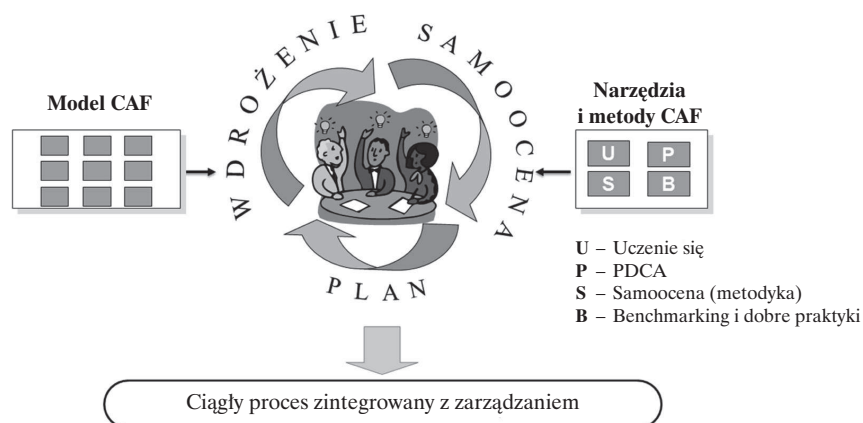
Model CAF

WDROŻENIE SAMOOCENA

PLAN

Narzędzia i metody CAF

U P
S B

**U** – Uczenie się
**P** – PDCA
**S** – Samoocena (metodyka)
**B** – Benchmarking i dobre praktyki

Ciągły proces zintegrowany z zarządzaniem